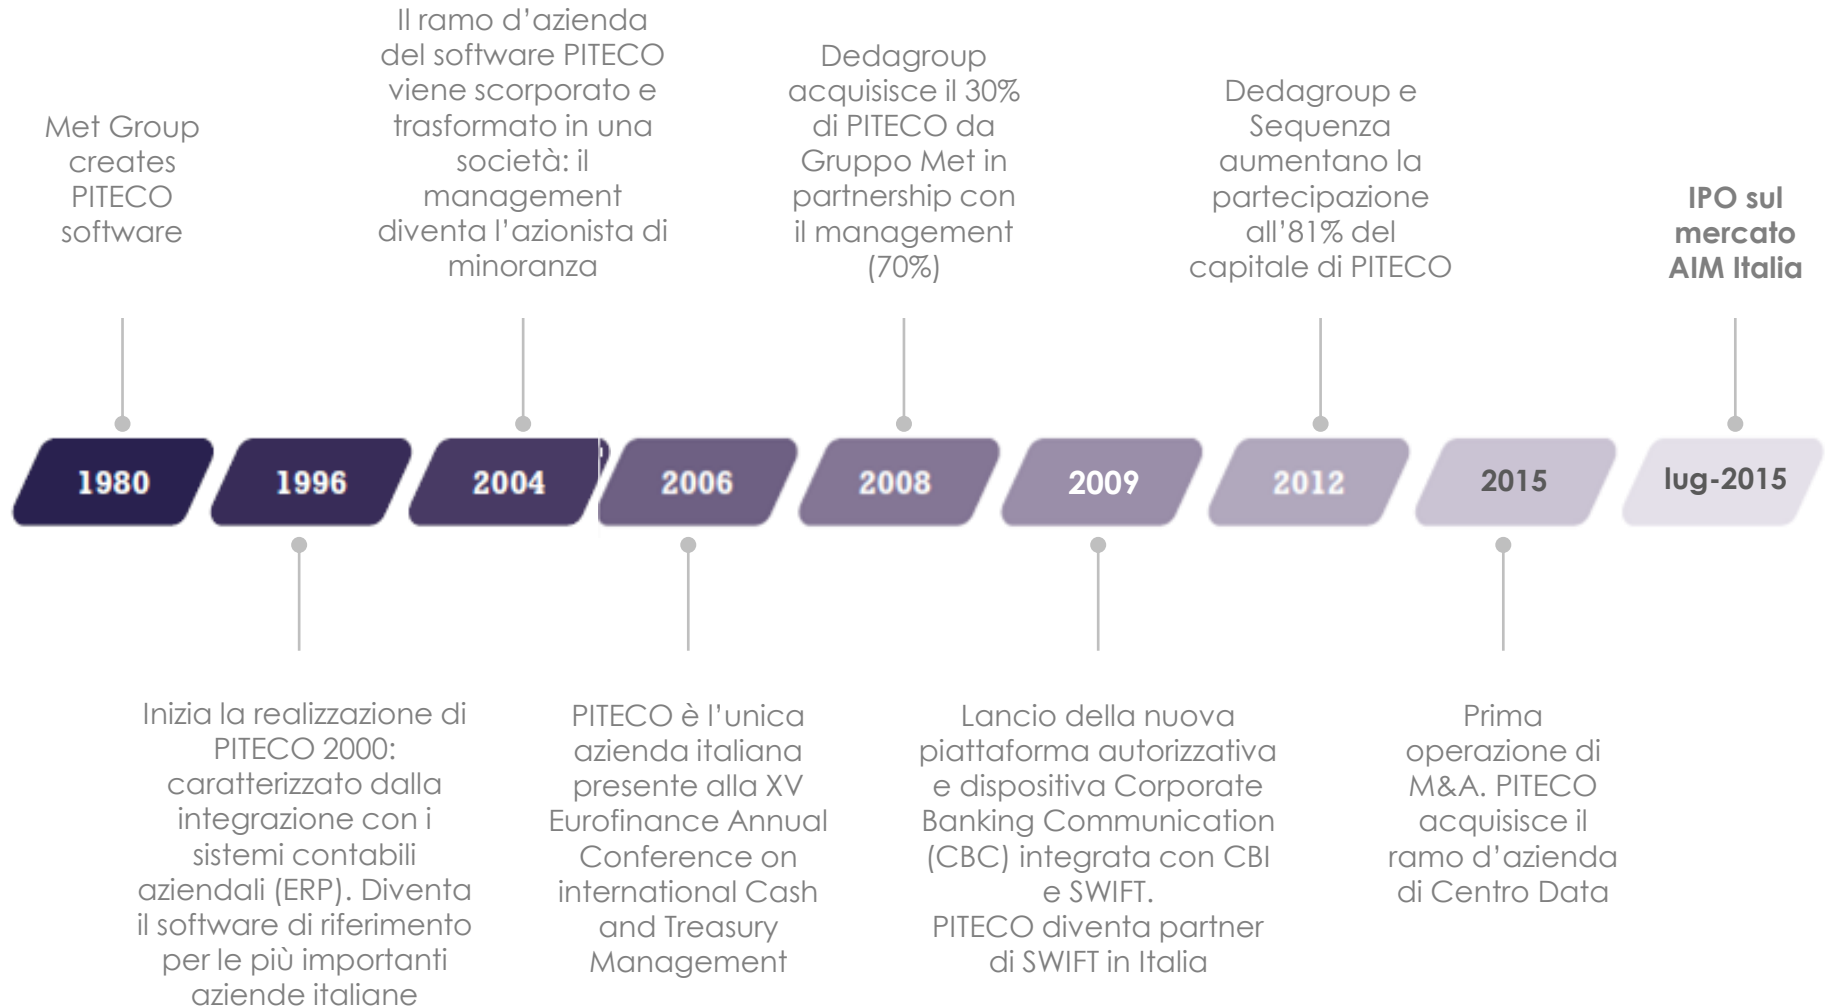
Met Group creates PITECO software

Il ramo d'azienda del software PITECO viene scorporato e trasformato in una società: il management diventa l'azionista di minoranza

Dedagroup acquisisce il 30% di PITECO da Gruppo Met in partnership con il management (70%)

Dedagroup e Sequenza aumentano la partecipazione all'81% del capitale di PITECO

IPO sul mercato AIM Italia

1980

1996

2004

2006

2008

2009

2012

2015

lug-2015

Inizia la realizzazione di PITECO 2000: caratterizzato dalla integrazione con i sistemi contabili aziendali (ERP). Diventa il software di riferimento per le più importanti aziende italiane

PITECO è l'unica azienda italiana presente alla XV Eurofinance Annual Conference on international Cash and Treasury Management

Lancio della nuova piattaforma autorizzativa e dispositiva Corporate Banking Communication (CBC) integrata con CBI e SWIFT.
PITECO diventa partner di SWIFT in Italia

Prima operazione di M&A. PITECO acquisisce il ramo d'azienda di Centro Data